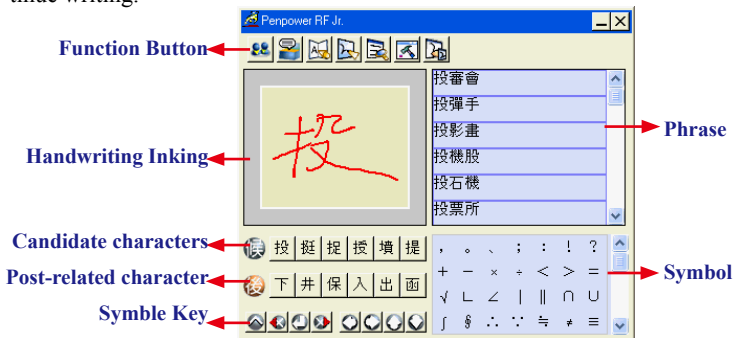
time writing.

Penpower RF Jr.

Function Button

Handwriting Inking

投

投審會
投彈手
投影畫
投機股
投石機
投票所

Phrase

Candidate characters
候 投 挺 捉 授 墳 提

Post-related character
後 下 井 保 入 出 函

Symble Key

, 。 、 ; : ! ?
+ − × ÷ < > =
√ ∟ ∠ | ‖ ∩ ∪
∫ § ∴ ∵ ≒ ≠ ≡

Symbol